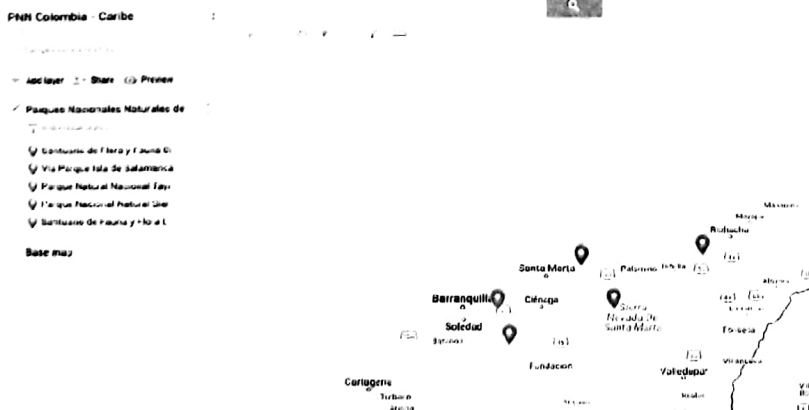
PNN Colombia - Caribe

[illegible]

Add layer Share Preview

Parques Nacionales Naturales de

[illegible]

Santuario de Flora y Fauna Ci

Vía Parque Isla de Salamanca

Parque Natural Nacional Tayr

Parque Nacional Natural Sier

Santuario de Fauna y Flora L

Base map

Maicao

Riohacha

Santa Marta

Palomino

Barranquilla

Ciénaga

Sierra Nevada de Santa Marta

Soledud

Fundación

Valledupar

Cartagena

Turbaco

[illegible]